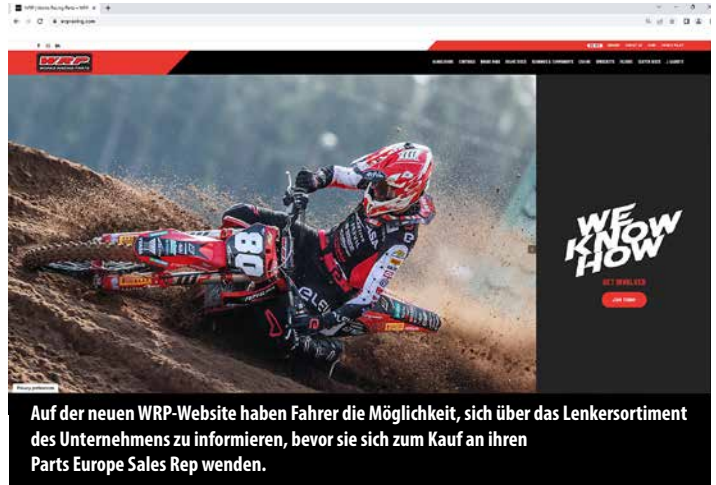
WRP | Works Racing Parts – WRP

wrpracing.com

WRP
WORKS RACING PARTS

WE KNOW HOW

GET INVOLVED

JOIN TODAY

80

Privacy preferences

Auf der neuen WRP-Website haben Fahrer die Möglichkeit, sich über das Lenkersortiment des Unternehmens zu informieren, bevor sie sich zum Kauf an ihren Parts Europe Sales Rep wenden.